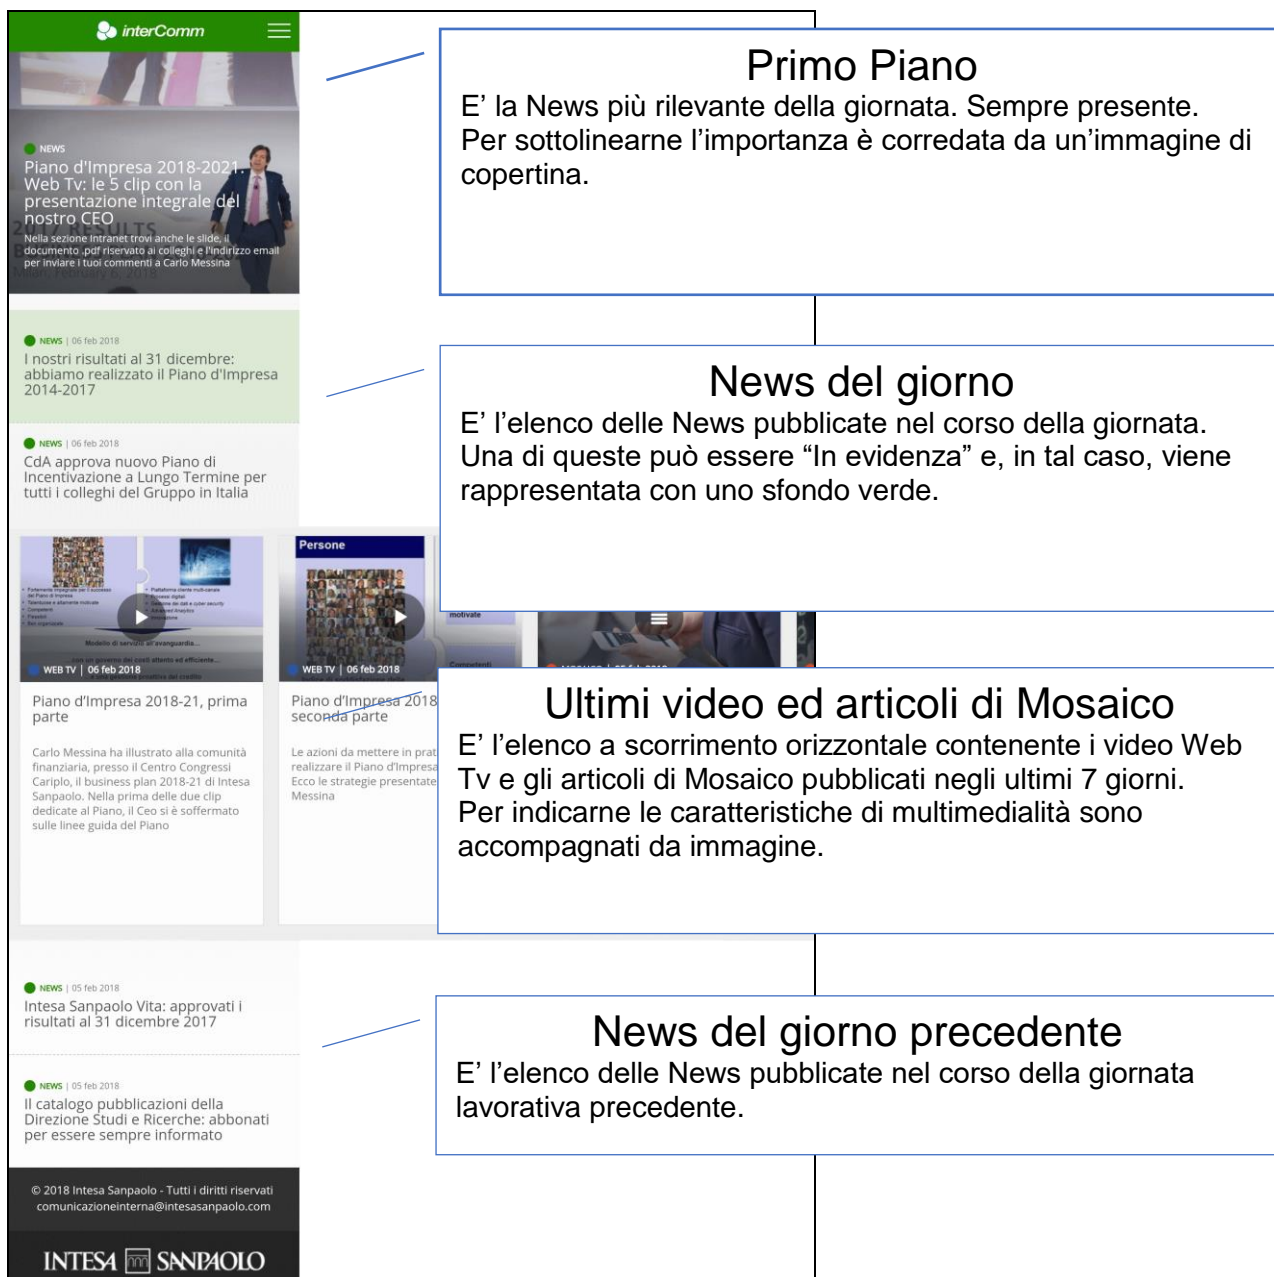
interComm

NEWS
Piano d'Impresa 2018-2021. Web Tv: le 5 clip con la presentazione integrale del nostro CEO
Nella sezione Intranet trovi anche le slide, il documento .pdf riservato ai colleghi e l'indirizzo email per inviare i tuoi commenti a Carlo Messina

NEWS | 06 feb 2018
I nostri risultati al 31 dicembre: abbiamo realizzato il Piano d'Impresa 2014-2017

NEWS | 06 feb 2018
CdA approva nuovo Piano di Incentivazione a Lungo Termine per tutti i colleghi del Gruppo in Italia

WEB TV | 06 feb 2018
Piano d'Impresa 2018-21, prima parte
Carlo Messina ha illustrato alla comunità finanziaria, presso il Centro Congressi Cariplo, il business plan 2018-21 di Intesa Sanpaolo. Nella prima delle due clip dedicate al Piano, il Ceo si è soffermato sulle linee guida del Piano

Persone
WEB TV | 06 feb 2018
Piano d'Impresa 2018 seconda parte
Le azioni da mettere in prat realizzare il Piano d'Impresa Ecco le strategie presentate Messina

NEWS | 05 feb 2018
Intesa Sanpaolo Vita: approvati i risultati al 31 dicembre 2017

NEWS | 05 feb 2018
Il catalogo pubblicazioni della Direzione Studi e Ricerche: abbonati per essere sempre informato

© 2018 Intesa Sanpaolo - Tutti i diritti riservati
comunicazioneinterna@intesasanpaolo.com

INTESA SANPAOLO

Primo Piano
E' la News più rilevante della giornata. Sempre presente. Per sottolinearne l'importanza è corredata da un'immagine di copertina.

News del giorno
E' l'elenco delle News pubblicate nel corso della giornata. Una di queste può essere "In evidenza" e, in tal caso, viene rappresentata con uno sfondo verde.

Ultimi video ed articoli di Mosaico
E' l'elenco a scorrimento orizzontale contenente i video Web Tv e gli articoli di Mosaico pubblicati negli ultimi 7 giorni. Per indicarne le caratteristiche di multimedialità sono accompagnati da immagine.

News del giorno precedente
E' l'elenco delle News pubblicate nel corso della giornata lavorativa precedente.